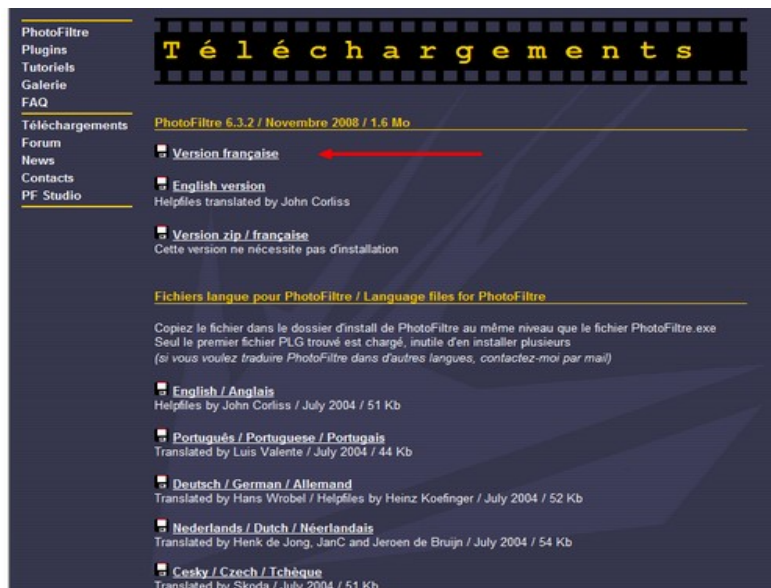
PhotoFiltre
Plugins
Tutoriels
Galerie
FAQ
Téléchargements
Forum
News
Contacts
PF Studio

Téléchargements

PhotoFiltre 6.3.2 / Novembre 2008 / 1.6 Mo

Version française

English version
Helpfiles translated by John Corliss

Version zip / française
Cette version ne nécessite pas d'installation

Fichiers langue pour PhotoFiltre / Language files for PhotoFiltre

Copiez le fichier dans le dossier d'install de PhotoFiltre au même niveau que le fichier PhotoFiltre.exe
Seul le premier fichier PLG trouvé est chargé, inutile d'en installer plusieurs
(si vous voulez traduire PhotoFiltre dans d'autres langues, contactez-moi par mail)

English / Anglais
Helpfiles by John Corliss / July 2004 / 51 Kb

Português / Portuguese / Portugais
Translated by Luis Valente / July 2004 / 44 Kb

Deutsch / German / Allemand
Translated by Hans Wrobel / Helpfiles by Heinz Koefinger / July 2004 / 52 Kb

Nederlands / Dutch / Néerlandais
Translated by Henk de Jong, JanC and Jeroen de Bruijn / July 2004 / 54 Kb

Cesky / Czech / Tchèque
Translated by Skoda / July 2004 / 51 Kb